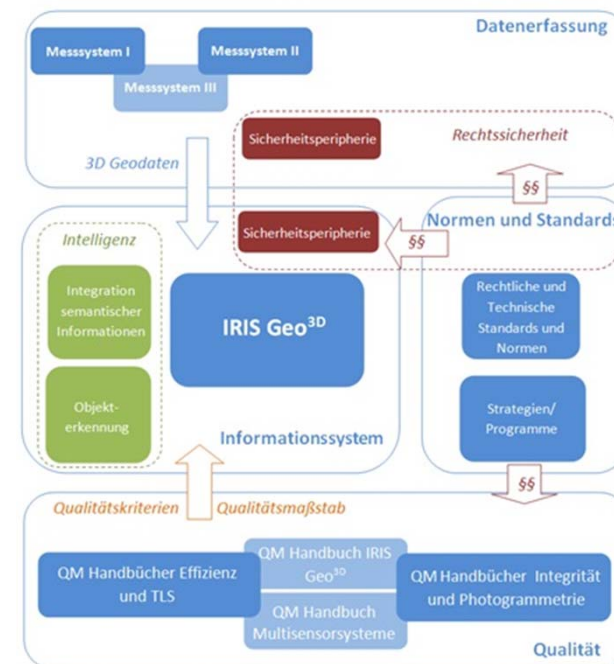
Datenerfassung

Messsystem I

Messsystem II

Messsystem III

Sicherheitsperipherie

Rechtssicherheit

3D Geodaten

§§

Sicherheitsperipherie

§§

Normen und Standards

Intelligenz

Integration semantischer Informationen

IRIS Geo$^{3D}$

Rechtliche und Technische Standards und Normen

Objekterkennung

Strategien/ Programme

Informationssystem

§§

Qualitätskriterien

Qualitätsmaßstab

QM Handbücher Effizienz und TLS

QM Handbuch IRIS Geo$^{3D}$

QM Handbuch Multisensorsysteme

QM Handbücher Integrität und Photogrammetrie

Qualität